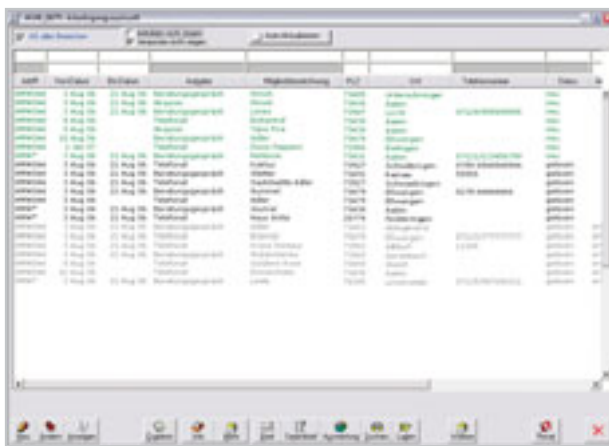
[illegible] Erledigungsauswahl

Alle Bereiche

Auto Aktualisieren

| AdrR | Von Datum | Bis Datum | Aufgabe | Mitgliederbezeichnung | PLZ | Ort | Telefonnummer | Status |
|---|---|---|---|---|---|---|---|---|
| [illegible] | 3 Aug 06 | 22 Aug 06 | Beratungsgespräch | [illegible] | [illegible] | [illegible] | | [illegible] |

Neu Ändern Anzeigen Drucken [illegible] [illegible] Liste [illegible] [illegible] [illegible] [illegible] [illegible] Ende